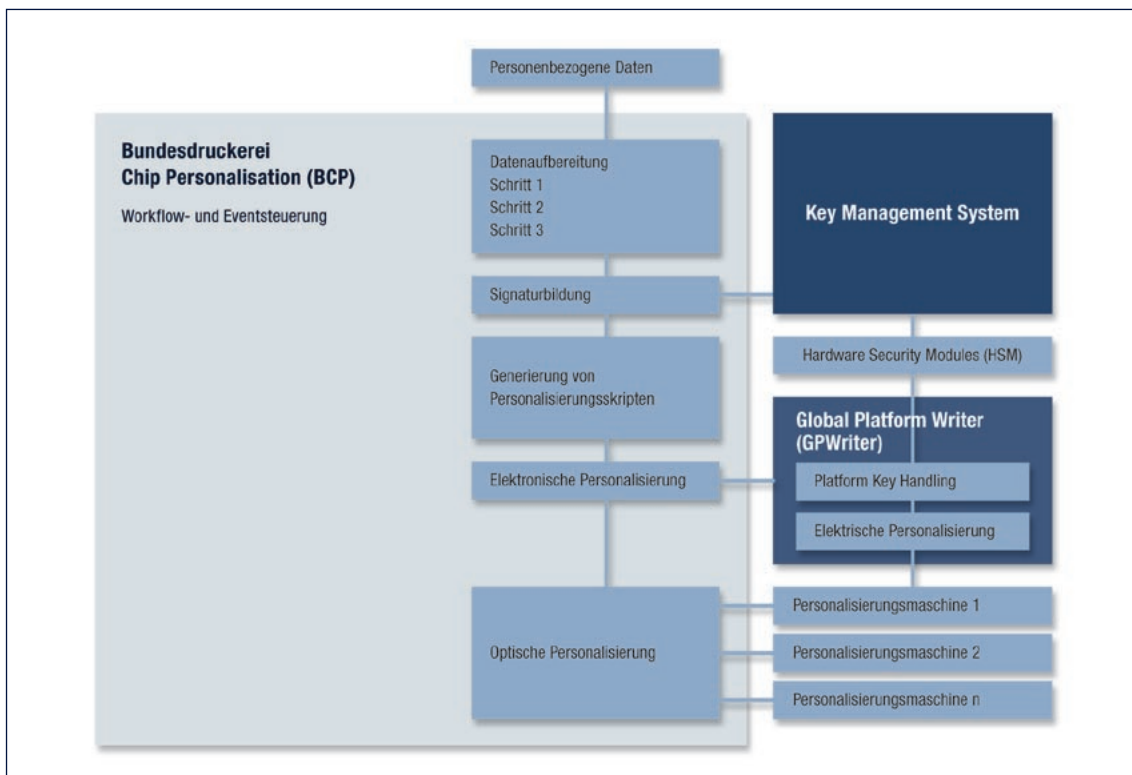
Personenbezogene Daten

Bundesdruckerei
Chip Personalisation (BCP)

Workflow- und Eventsteuerung

Datenaufbereitung
Schritt 1
Schritt 2
Schritt 3

Signaturbildung

Generierung von Personalisierungsskripten

Elektronische Personalisierung

Optische Personalisierung

Key Management System

Hardware Security Modules (HSM)

Global Platform Writer (GPWriter)

Platform Key Handling

Elektrische Personalisierung

Personalisierungsmaschine 1

Personalisierungsmaschine 2

Personalisierungsmaschine n